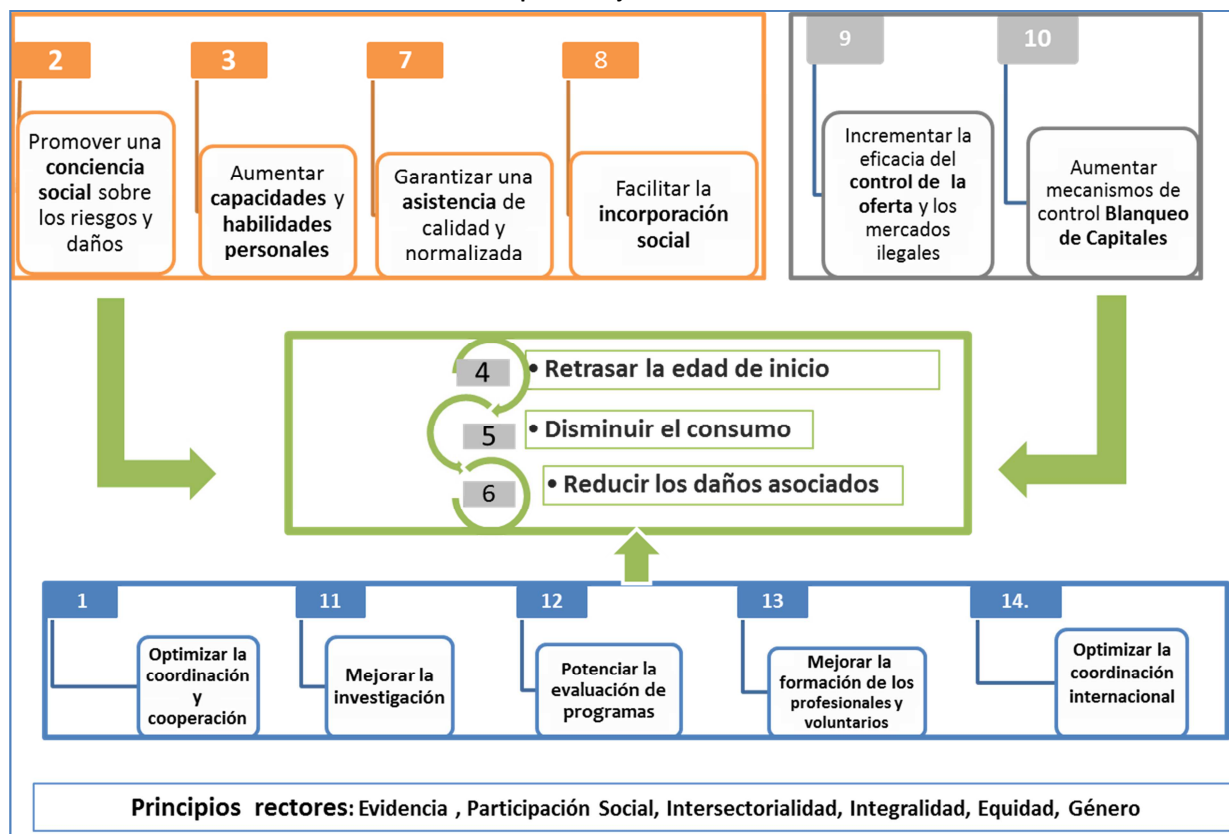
2

Promover una **conciencia social** sobre los riesgos y daños

3

Aumentar **capacidades** y **habilidades personales**

7

Garantizar una **asistencia** de calidad y normalizada

8

Facilitar la **incorporación social**

9

Incrementar la eficacia del **control de la oferta** y los mercados ilegales

10

Aumentar mecanismos de control **Blanqueo de Capitales**

4 • Retrasar la edad de inicio

5 • Disminuir el consumo

6 • Reducir los daños asociados

1

Optimizar la coordinación y cooperación

11

Mejorar la investigación

12

Potenciar la evaluación de programas

13

Mejorar la formación de los profesionales y voluntarios

14.

Optimizar la coordinación internacional

Principios rectores: Evidencia , Participación Social, Intersectorialidad, Integralidad, Equidad, Género